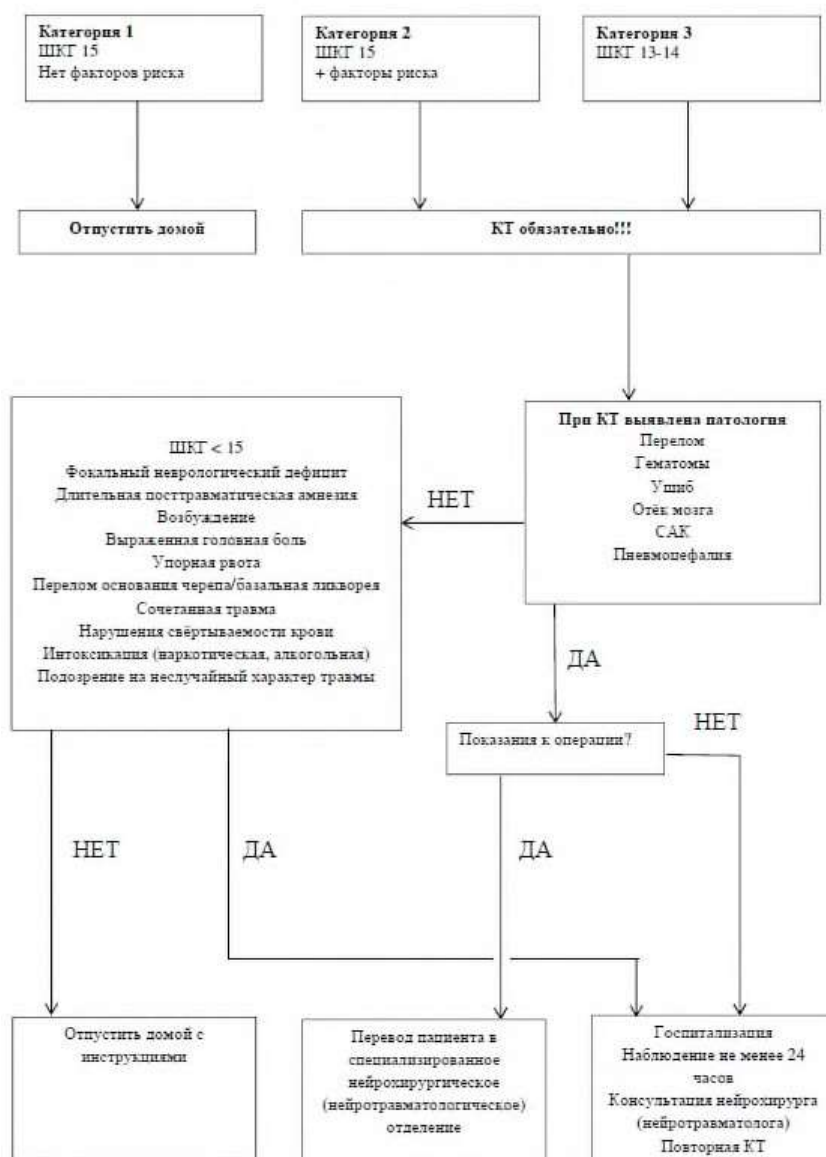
Категория 1
ШКГ 15
Нет факторов риска

Категория 2
ШКГ 15
+ факторы риска

Категория 3
ШКГ 13-14

Отпустить домой

КТ обязательно!!!

При КТ выявлена патология
Перелом
Гематомы
Ушиб
Отёк мозга
САК
Пневмоцефалия

НЕТ

ШКГ < 15
Фокальный неврологический дефицит
Длительная посттравматическая амнезия
Возбуждение
Выраженная головная боль
Упорная рвота
Перелом основания черепа/базальная ликворея
Сочетанная травма
Нарушения свёртываемости крови
Интоксикация (наркотическая, алкогольная)
Подозрение на неслучайный характер травмы

ДА

Показания к операции?

НЕТ

НЕТ

ДА

ДА

Отпустить домой с инструкциями

Перевод пациента в специализированное нейрохирургическое (нейротравматологическое) отделение

Госпитализация
Наблюдение не менее 24 часов
Консультация нейрохирурга (нейротравматолога)
Повторная КТ